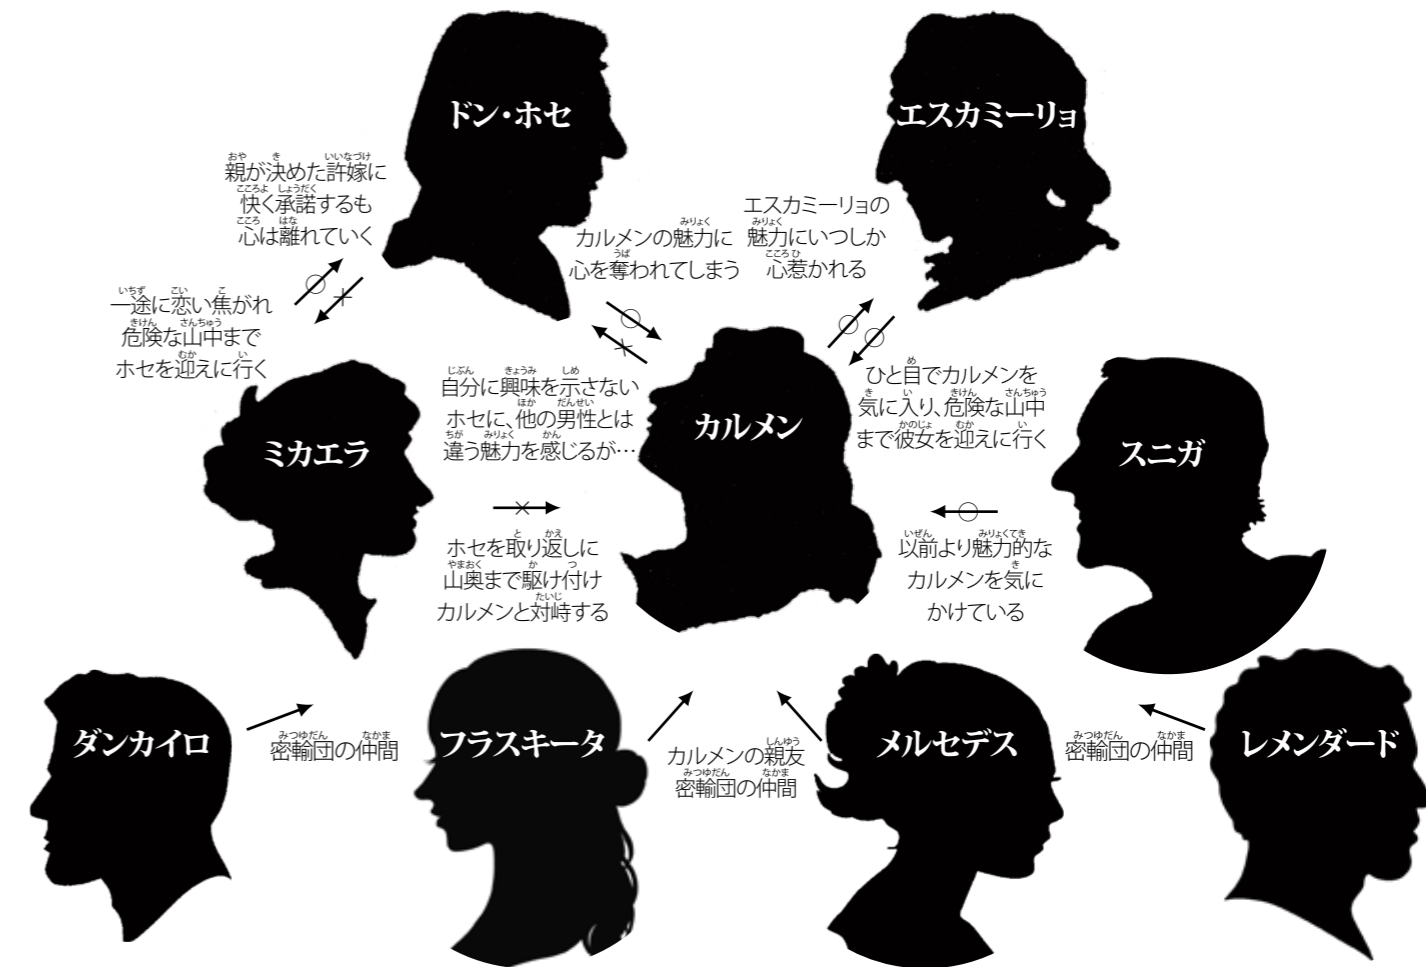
ドン・ホセ

エスカミーリョ

親が決めた許嫁に
快く承諾するも
心は離れていく

カルメンの魅力に
心を奪われてしまう

エスカミーリョの
魅力にいつしか
心惹かれる

一途に恋い焦がれ
危険な山中まで
ホセを迎えに行く

自分に興味を示さない
ホセに、他の男性とは
違う魅力を感じるが…

ひと目でカルメンを
気に入り、危険な山中
まで彼女を迎えに行く

ミカエラ

カルメン

スニガ

ホセを取り返しに
山奥まで駆け付け
カルメンと対峙する

以前より魅力的な
カルメンを気に
かけている

ダンカイロ

密輸団の仲間

フラスキータ

カルメンの親友
密輸団の仲間

メルセデス

密輸団の仲間

レメンダード